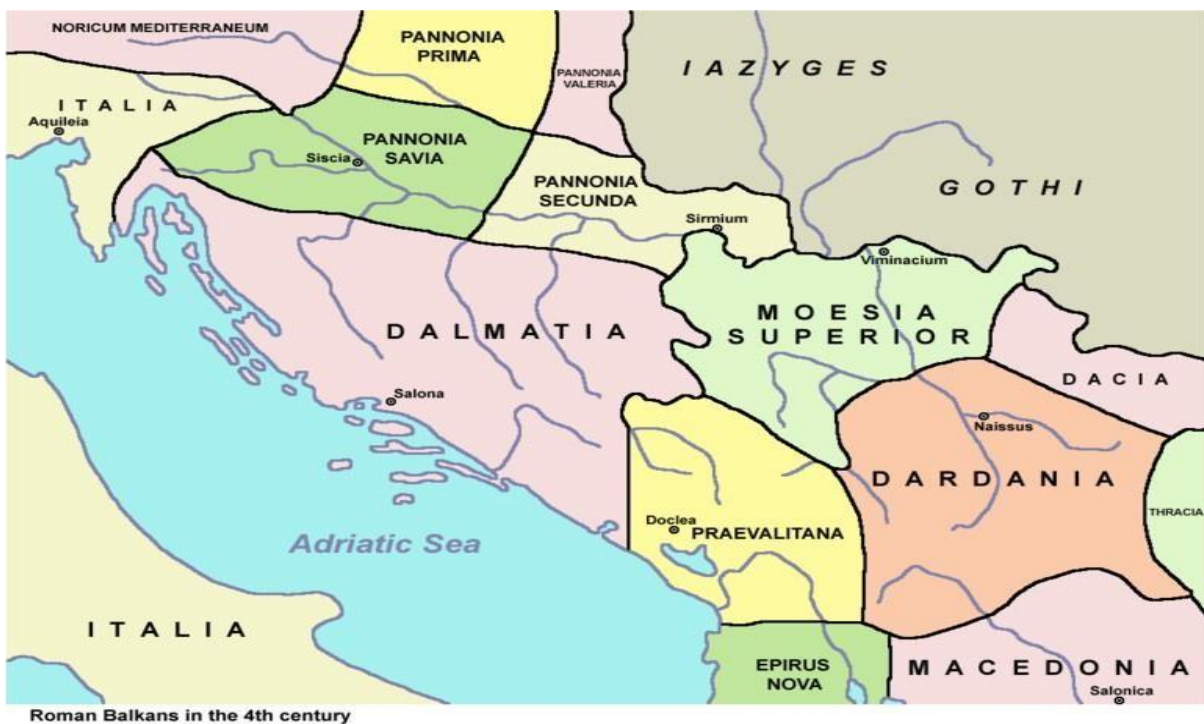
NORICUM MEDITERRANEUM

PANNONIA PRIMA

PANNONIA VALERIA

IAZYGES

ITALIA

Aquileia

PANNONIA SAVIA

Siscia

PANNONIA SECUNDA

GOTHI

Sirmium

Viminacium

MOESIA SUPERIOR

DALMATIA

DACIA

Salona

Naissus

DARDANIA

Doclea

PRAEVALITANA

THRACIA

Adriatic Sea

ITALIA

EPIRUS NOVA

MACEDONIA

Salonica

Roman Balkans in the 4th century